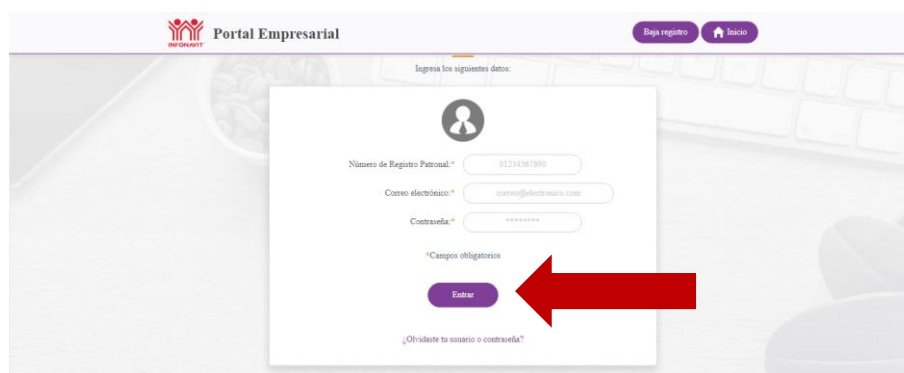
INFONAVIT Portal Empresarial

Baja registro Inicio

Ingresa los siguientes datos:

Número de Registro Patronal:* 01234567890

Correo electrónico:* correo@electronico.com

Contraseña:* ********

*Campos obligatorios

Entrar

¿Olvidaste tu usuario o contraseña?